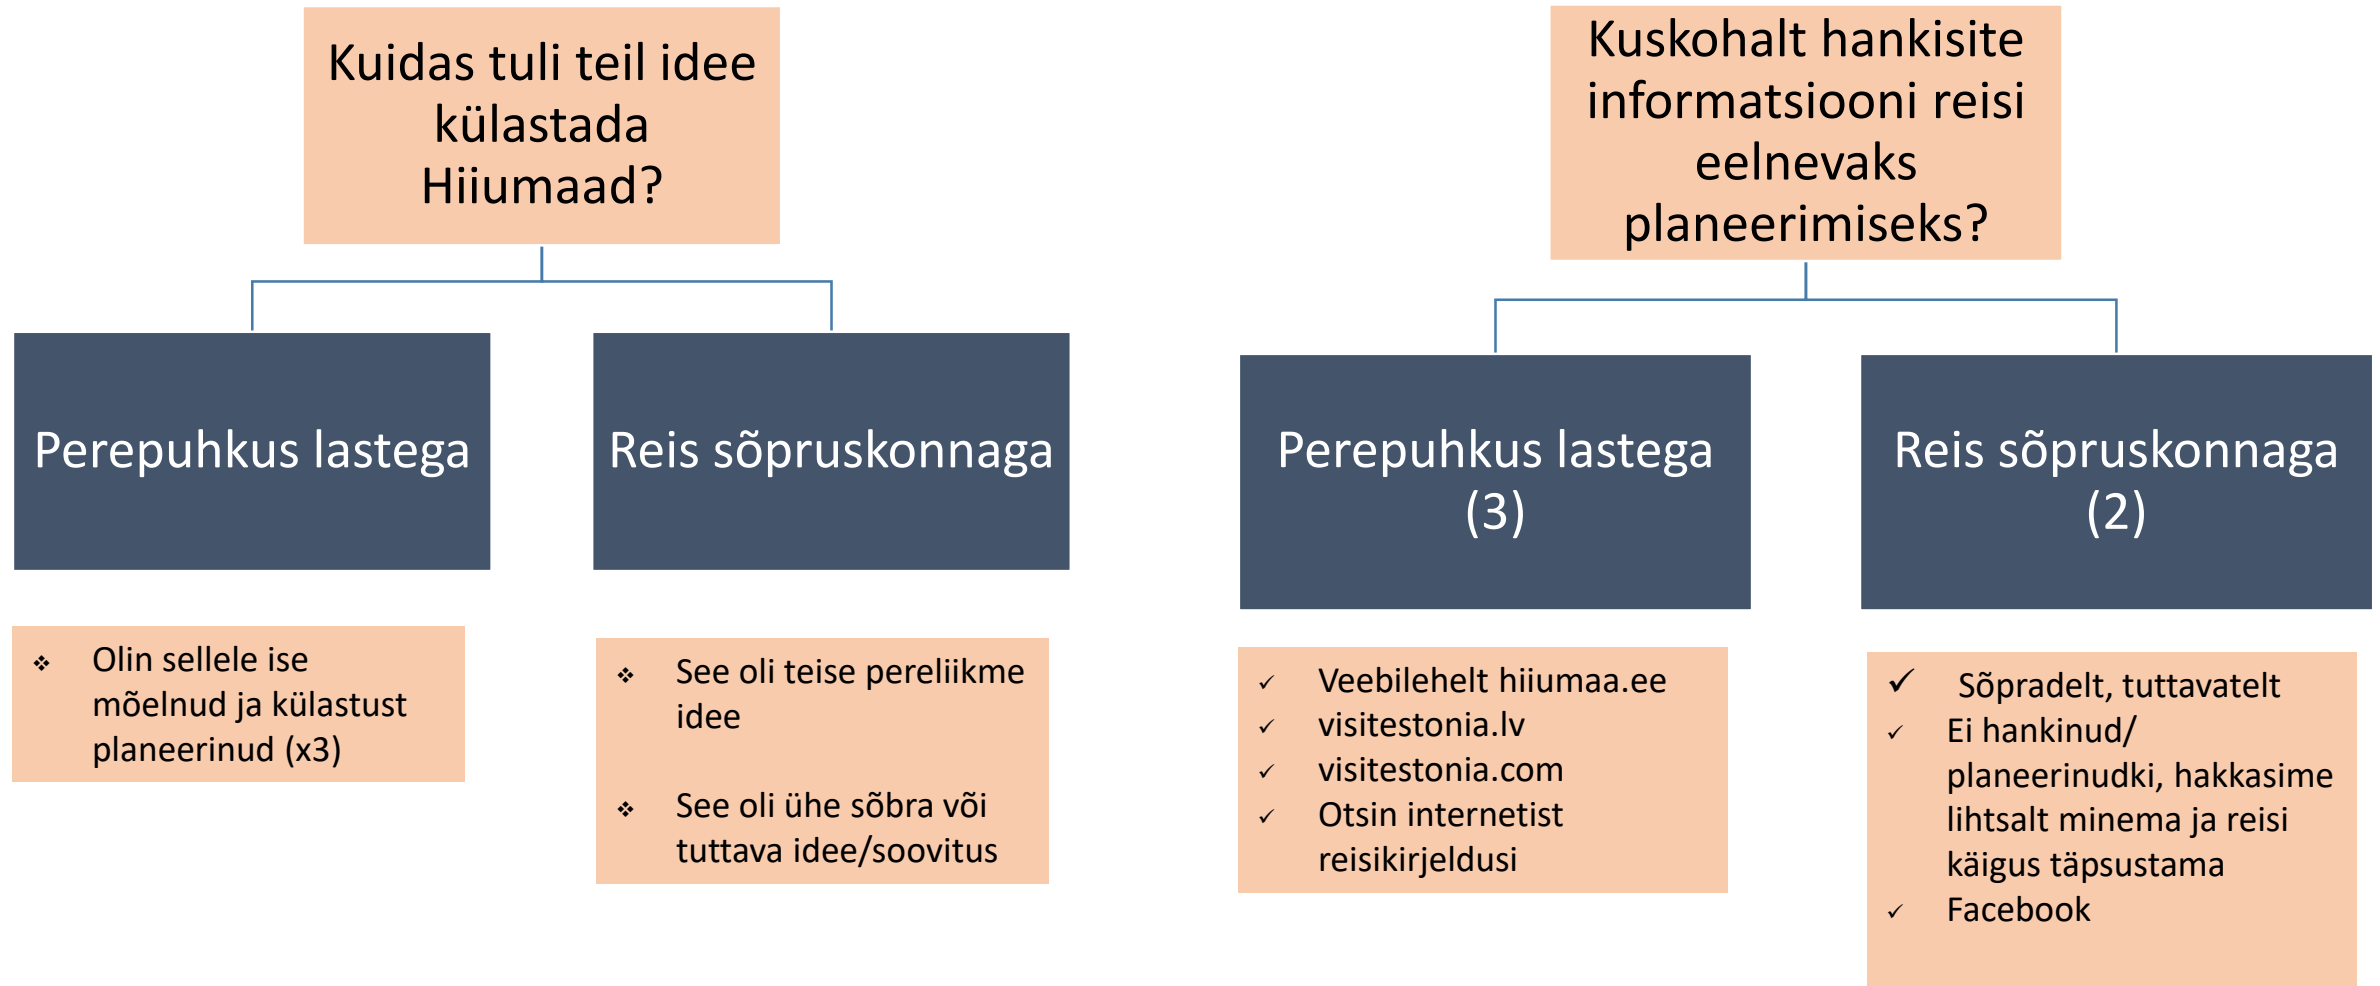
Kuidas tuli teil idee külastada Hiiumaad?

Perepuhkus lastega

Reis sõpruskonnaga

❖ Olin sellele ise mõelnud ja külastust planeerinud (x3)

❖ See oli teise pereliikme idee

❖ See oli ühe sõbra või tuttava idee/soovitus

Kuskohalt hankisite informatsiooni reisi eelnevaks planeerimiseks?

Perepuhkus lastega (3)

Reis sõpruskonnaga (2)

✓ Veebilehelt hiiumaa.ee
✓ visitestonia.lv
✓ visitestonia.com
✓ Otsin internetist reisikirjeldusi

✓ Sõpradelt, tuttavatelt
✓ Ei hankinud/ planeerinudki, hakkasime lihtsalt minema ja reisi käigus täpsustama
✓ Facebook